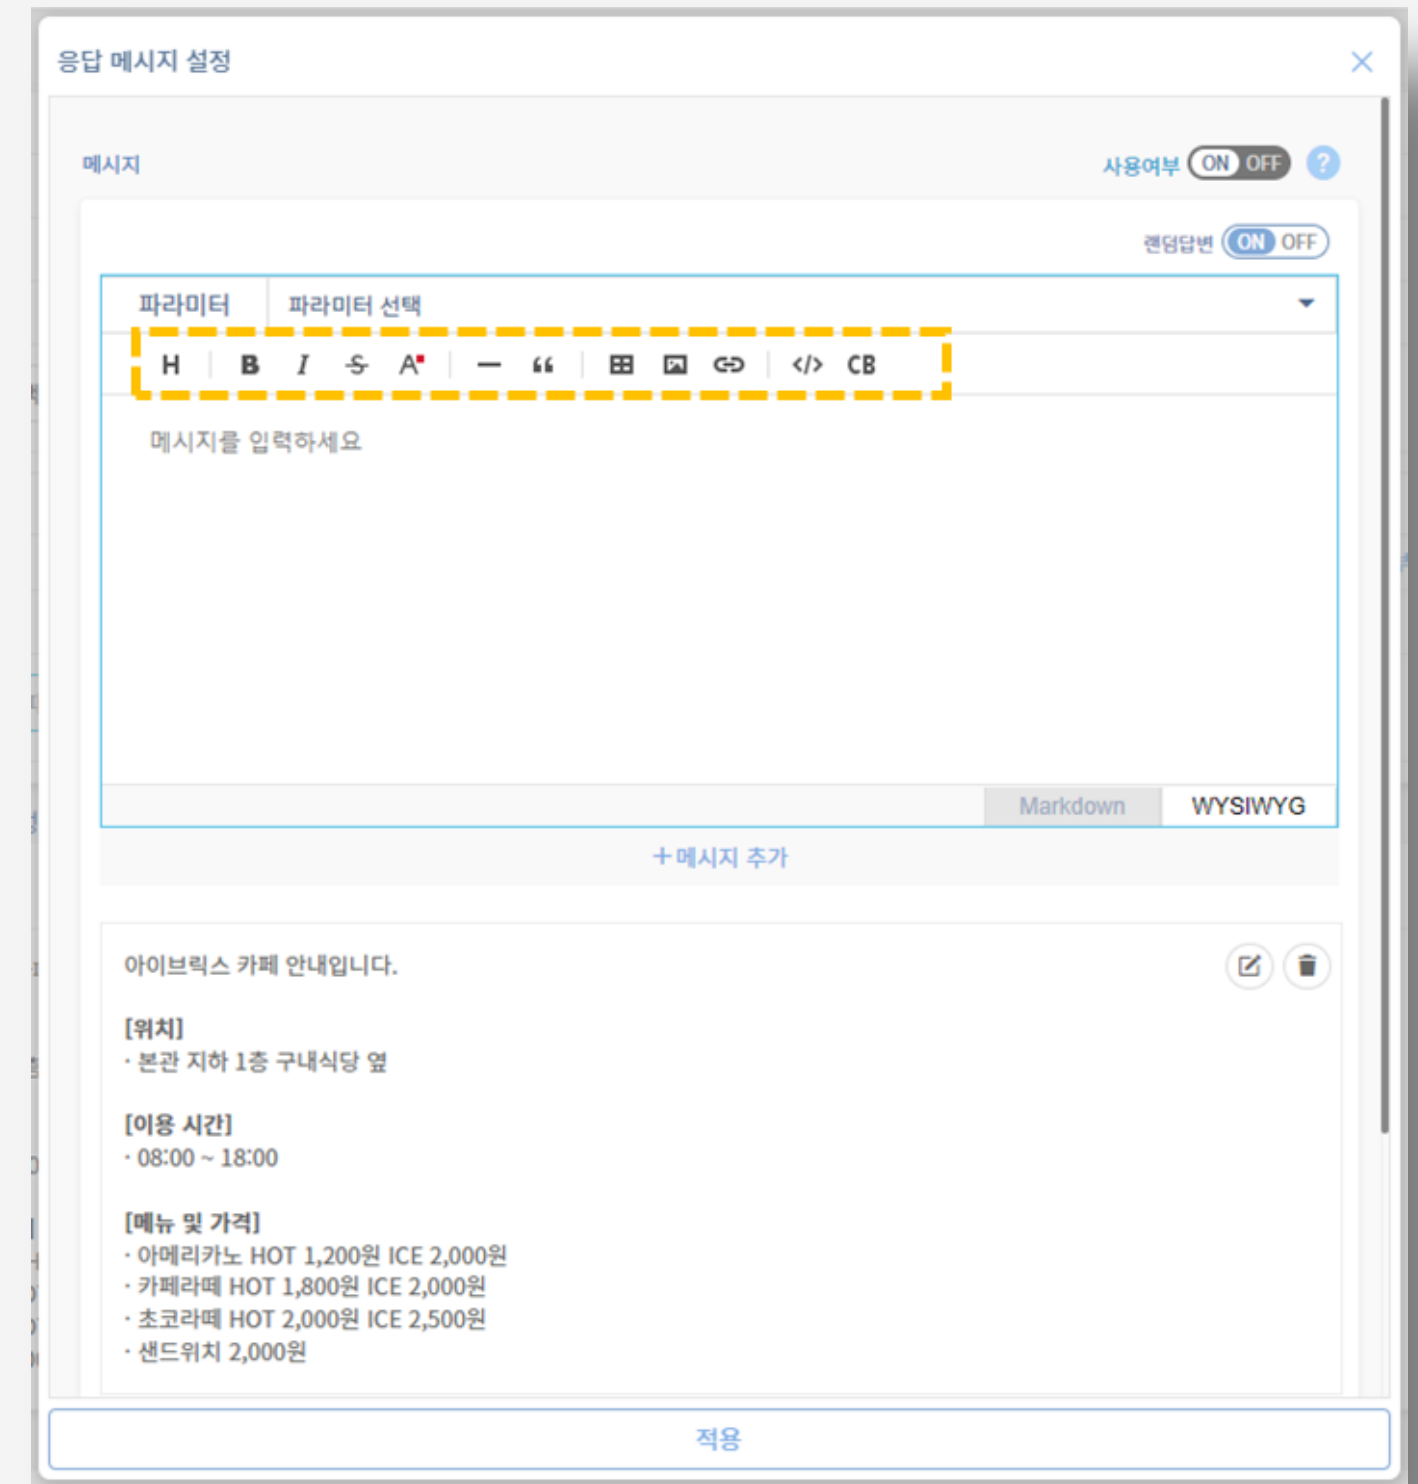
응답 메시지 설정

메시지

사용여부 ON OFF ?

랜덤답변 ON OFF

파라미터 파라미터 선택

H B I S A — ‹‹ CB

메시지를 입력하세요

Markdown WYSIWYG

+메시지 추가

아이브릭스 카페 안내입니다.

[위치]
· 본관 지하 1층 구내식당 옆

[이용 시간]
· 08:00 ~ 18:00

[메뉴 및 가격]
· 아메리카노 HOT 1,200원 ICE 2,000원
· 카페라떼 HOT 1,800원 ICE 2,000원
· 초코라떼 HOT 2,000원 ICE 2,500원
· 샌드위치 2,000원

적용